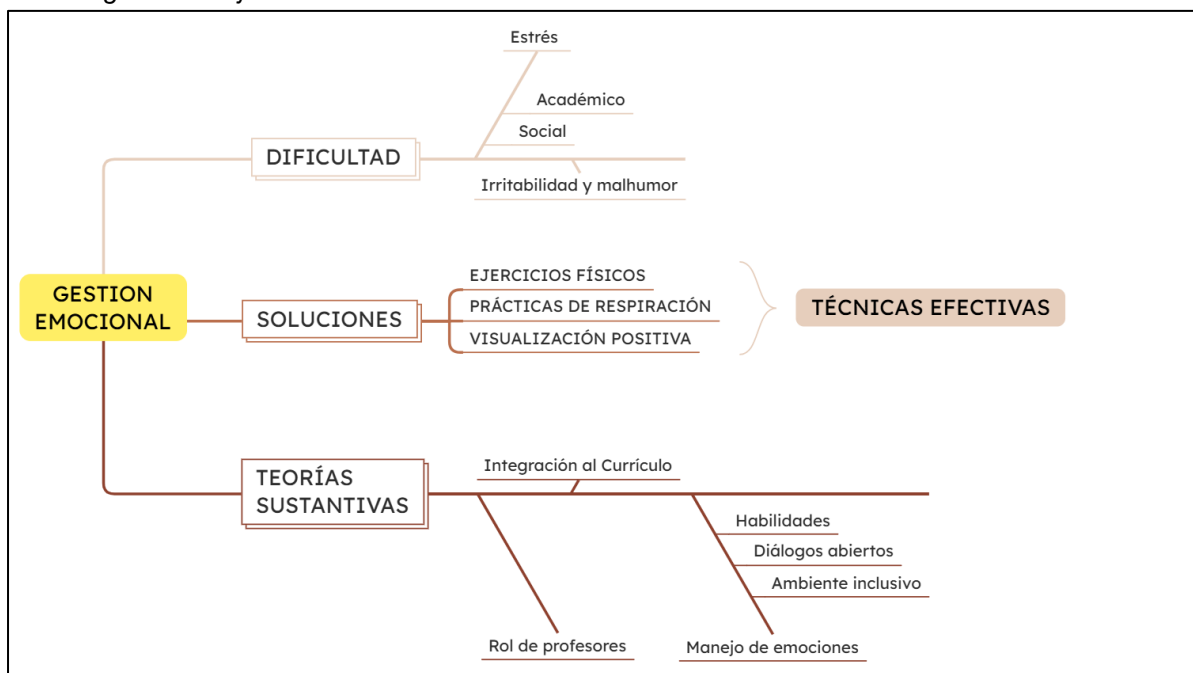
GESTION EMOCIONAL

DIFICULTAD

Estrés

Académico

Social

Irritabilidad y malhumor

SOLUCIONES

EJERCICIOS FÍSICOS

PRÁCTICAS DE RESPIRACIÓN

VISUALIZACIÓN POSITIVA

TÉCNICAS EFECTIVAS

TEORÍAS SUSTANTIVAS

Integración al Currículo

Habilidades

Diálogos abiertos

Ambiente inclusivo

Rol de profesores

Manejo de emociones